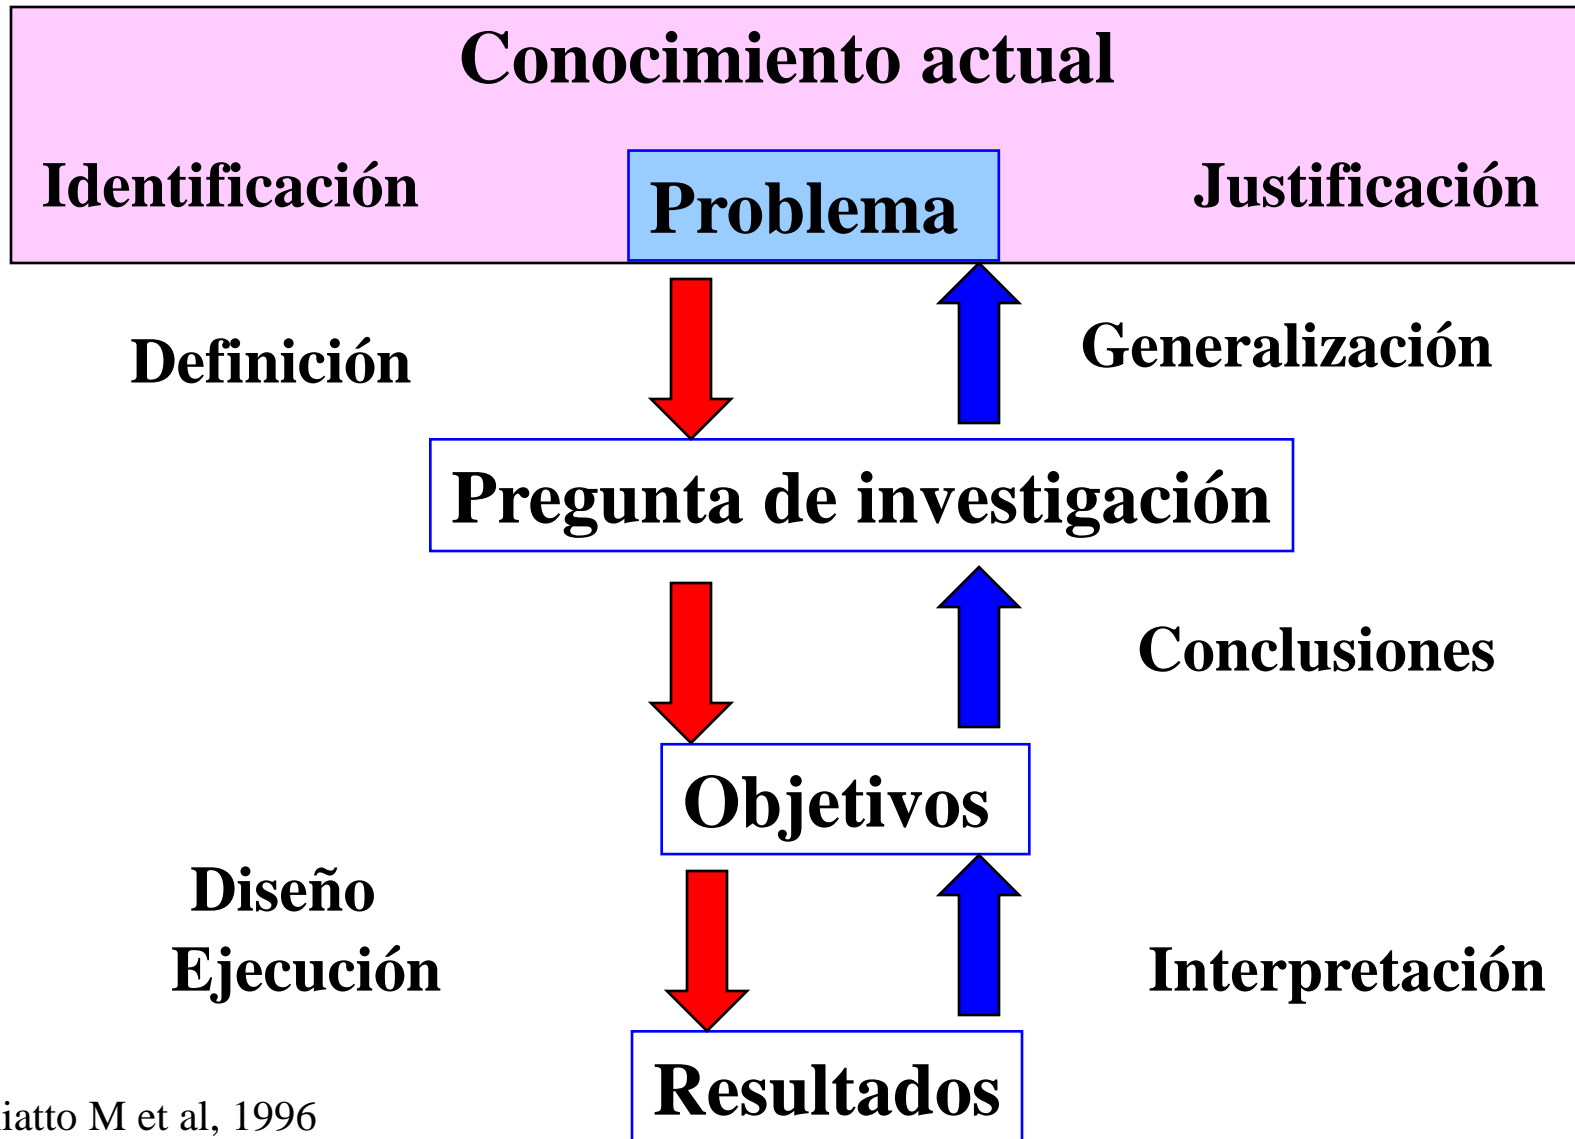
Conocimiento actual

Identificación

Problema

Justificación

Definición

Generalización

Pregunta de investigación

Conclusiones

Objetivos

Diseño

Ejecución

Interpretación

Resultados

iatto M et al, 1996